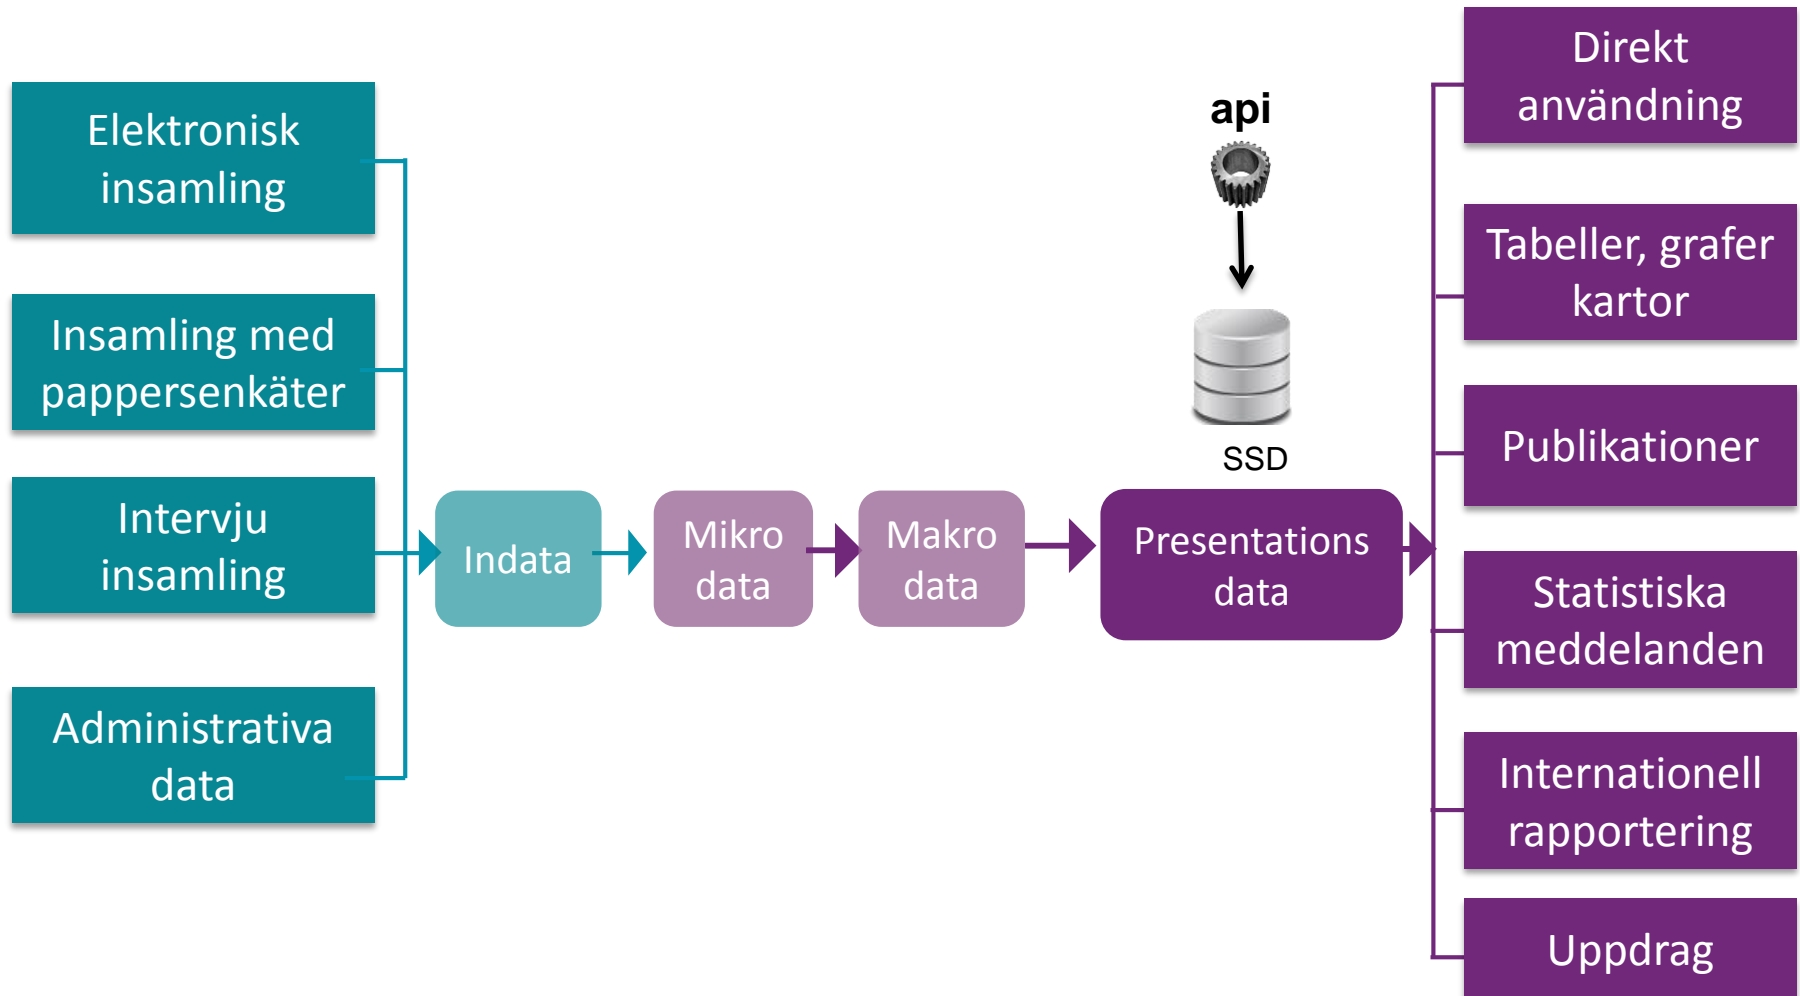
Elektronisk insamling

Insamling med pappersenkäter

Intervju insamling

Administrativa data

Indata

Mikro data

Makro data

api

SSD

Presentations data

Direkt användning

Tabeller, grafer kartor

Publikationer

Statistiska meddelanden

Internationell rapportering

Uppdrag